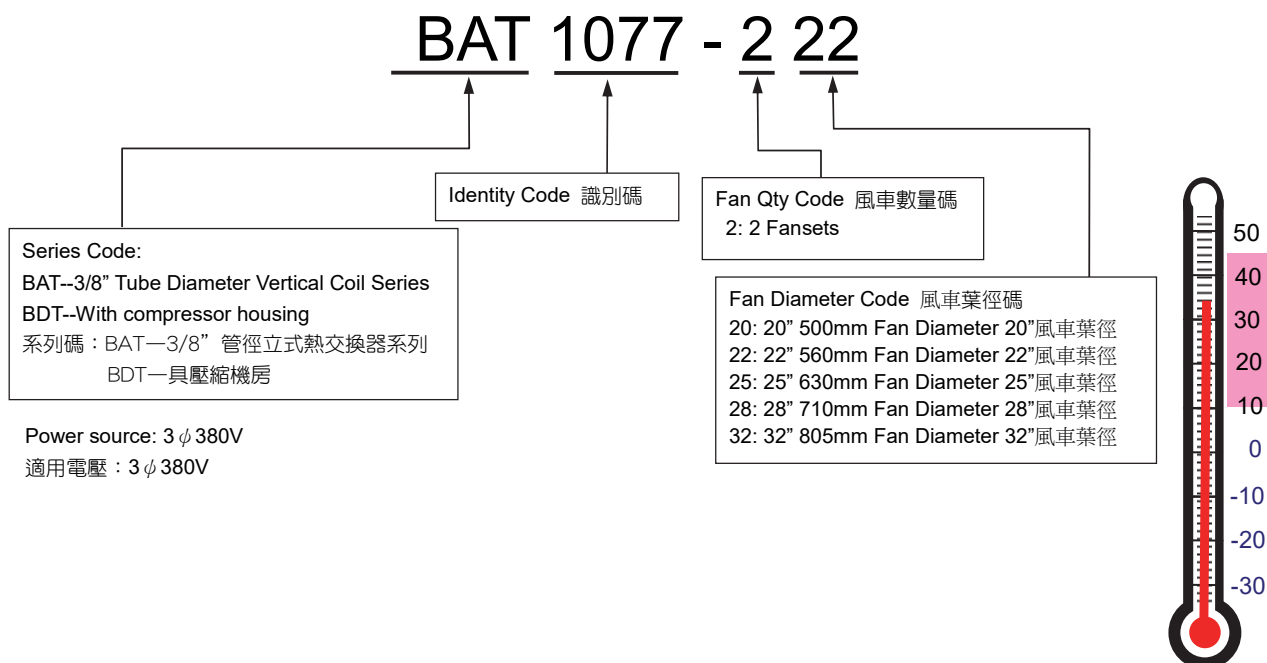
BAT 1077 - 2 22

Identity Code 識別碼

Fan Qty Code 風車數量碼
2: 2 Fansets

Series Code:
BAT--3/8” Tube Diameter Vertical Coil Series
BDT--With compressor housing
系列碼：BAT一3/8” 管徑立式熱交換器系列
BDT一具壓縮機房

Fan Diameter Code 風車葉徑碼
20: 20” 500mm Fan Diameter 20”風車葉徑
22: 22” 560mm Fan Diameter 22”風車葉徑
25: 25” 630mm Fan Diameter 25”風車葉徑
28: 28” 710mm Fan Diameter 28”風車葉徑
32: 32” 805mm Fan Diameter 32”風車葉徑

Power source: 3$\phi$380V
適用電壓：3$\phi$380V

50
40
30
20
10
0
-10
-20
-30